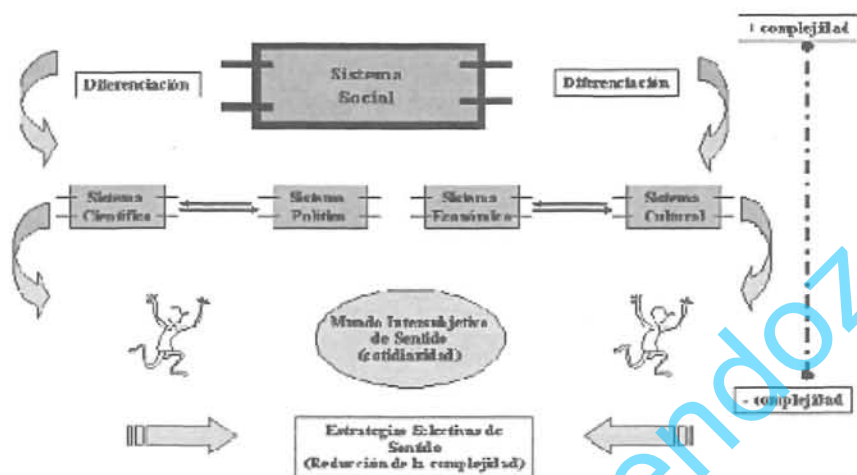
+ complejidad

Diferenciación

Sistema Social

Diferenciación

Sistema Científico

Sistema Político

Sistema Económico

Sistema Cultural

Mundo Intersubjetivo de Sentido (cotidianidad)

- complejidad

Estrategias Selectivas de Sentido (Reducción de la complejidad)

endoz